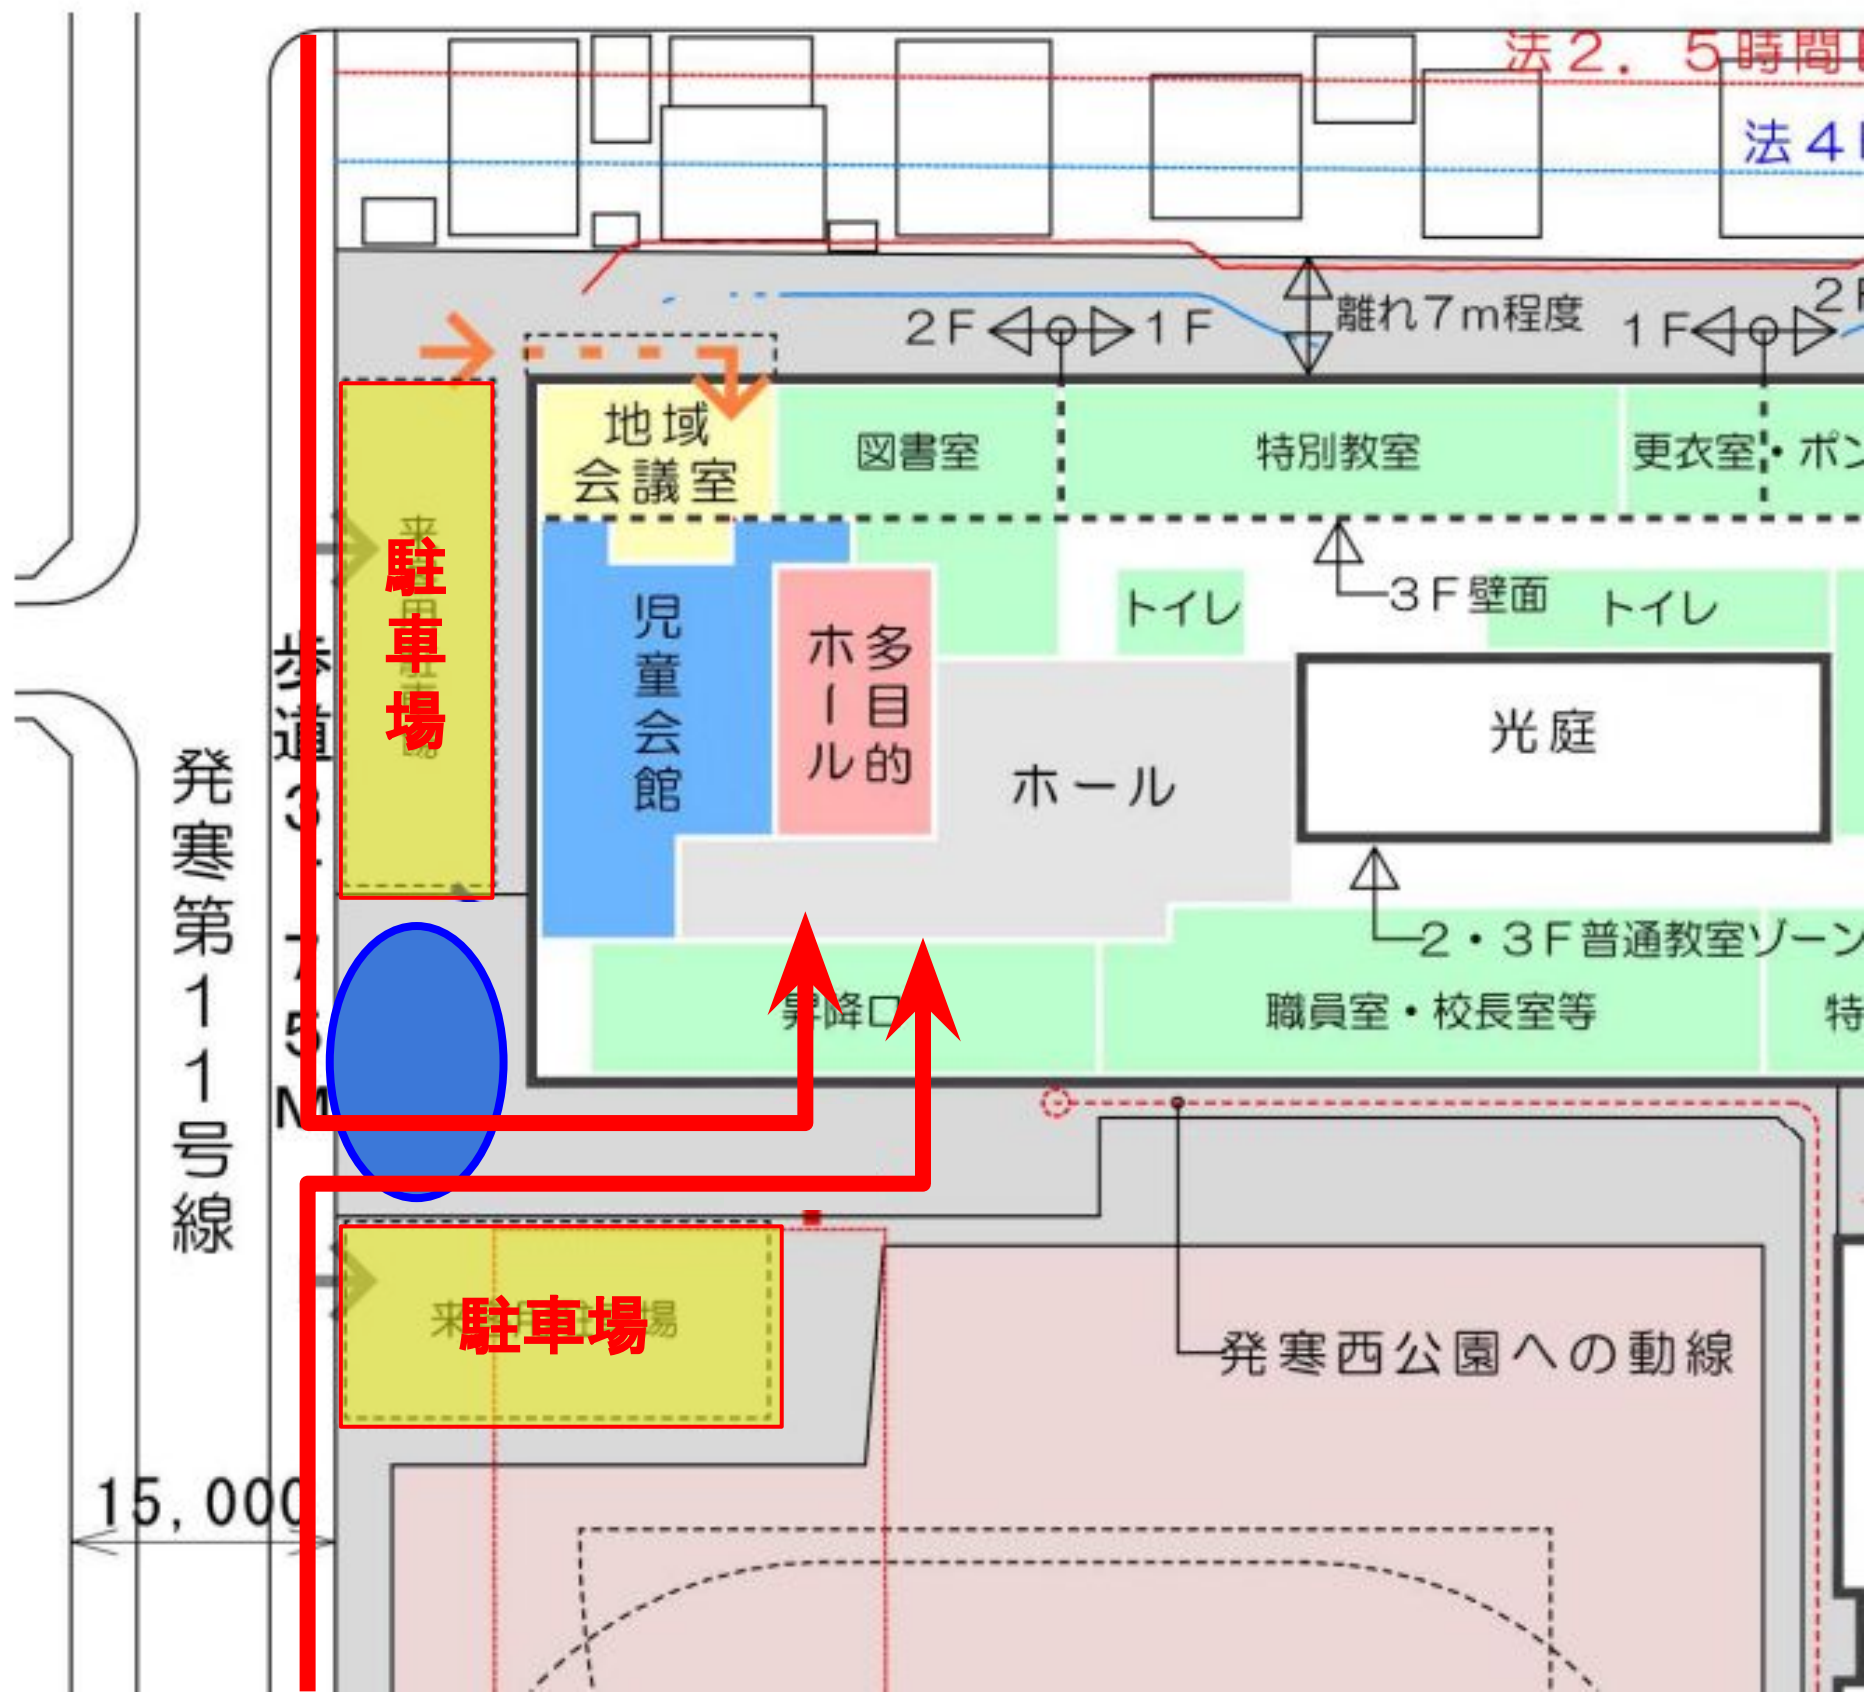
法2．5時間
法4
2F 1F
離れ7m程度
1F 2F
地域会議室
図書室
特別教室
更衣室・ポン
駐車場
児童会館
多目的ホール
トイレ
3F壁面
トイレ
光庭
ホール
歩道3.75M
発寒第11号線
2・3F普通教室ゾーン
昇降口
職員室・校長室等
特
駐車場
発寒西公園への動線
15,000